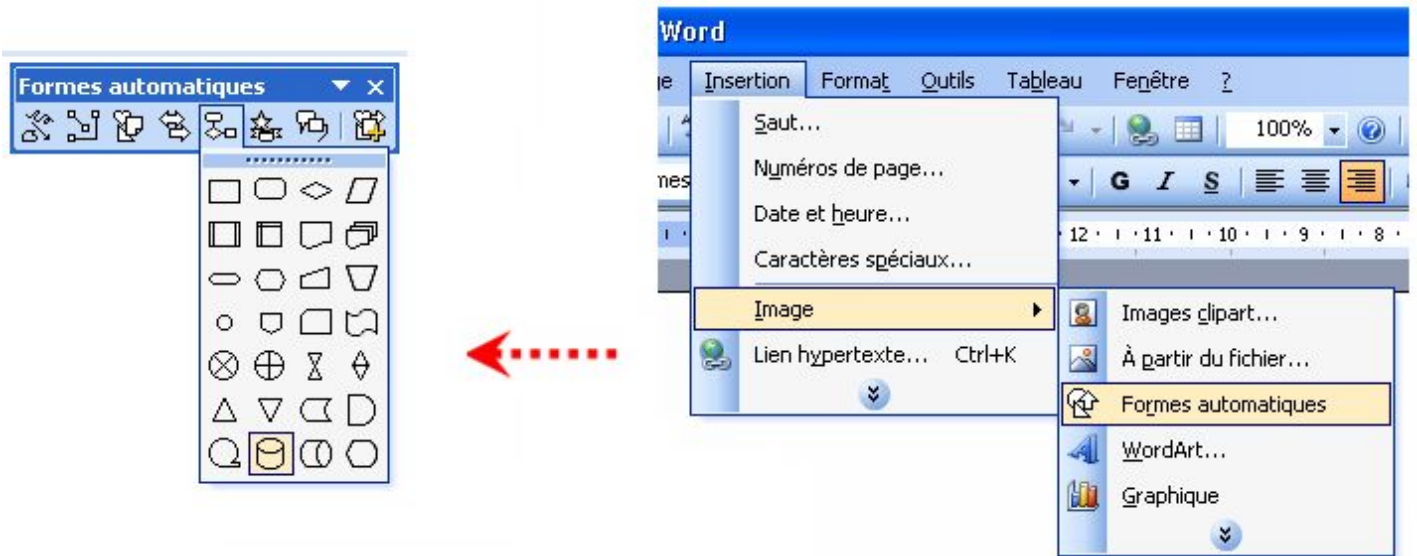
Formes automatiques

Word

ge Insertion Format Outils Tableau Fenêtre ?

Saut...

Numéros de page...

Date et heure...

Caractères spéciaux...

Image

Lien hypertexte... Ctrl+K

100%

nes

G I S

12 · 11 · 10 · 9 · 8

Images clipart...

À partir du fichier...

Formes automatiques

WordArt...

Graphique